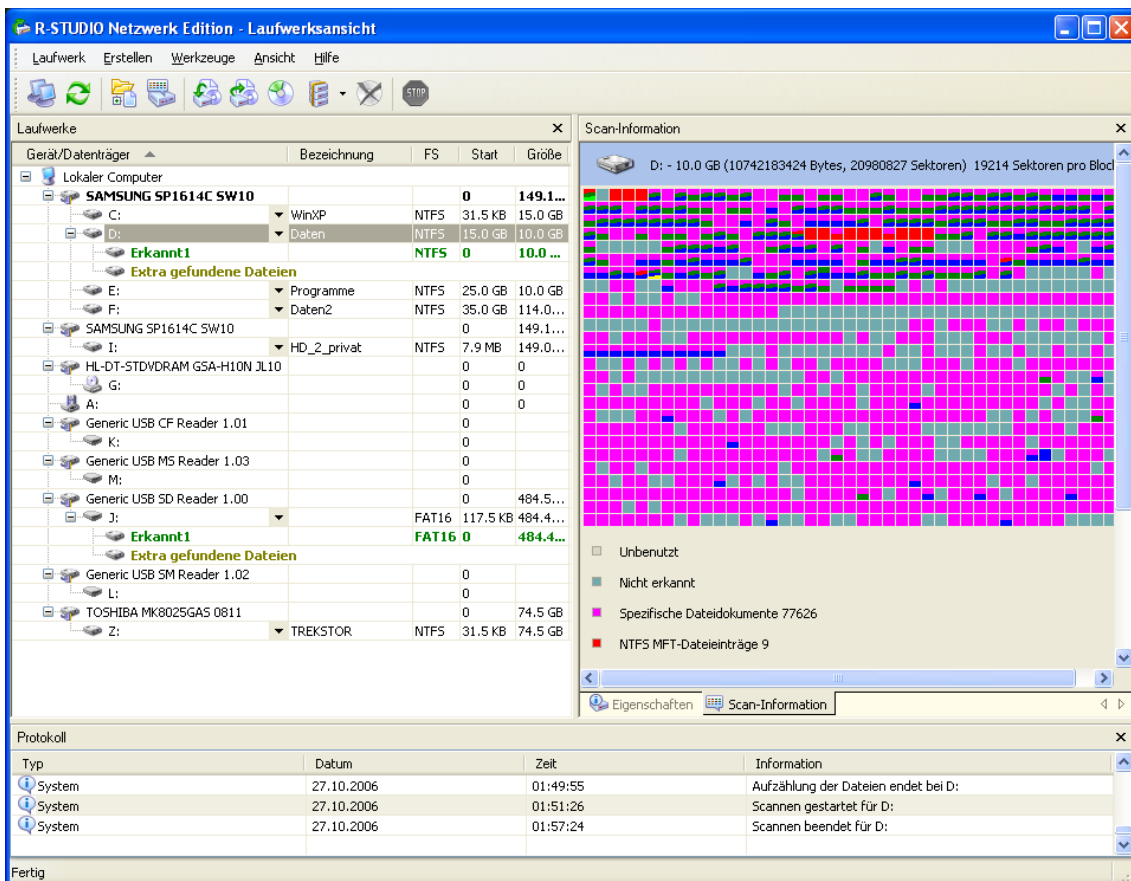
R-STUDIO Netzwerk Edition - Laufwerksansicht

Laufwerk Erstellen Werkzeuge Ansicht Hilfe

STOP

Laufwerke

| Gerät/Datenträger | Bezeichnung | FS | Start | Größe |
|---|---|---|---|---|
| Lokaler Computer | | | | |
| SAMSUNG SP1614C SW10 | | | 0 | 149.1... |
| C: | WinXP | NTFS | 31.5 KB | 15.0 GB |
| D: | Daten | NTFS | 15.0 GB | 10.0 GB |
| Erkannt1 | | NTFS | 0 | 10.0 ... |
| Extra gefundene Dateien | | | | |
| E: | Programme | NTFS | 25.0 GB | 10.0 GB |
| F: | Daten2 | NTFS | 35.0 GB | 114.0... |
| SAMSUNG SP1614C SW10 | | | 0 | 149.1... |
| I: | HD_2_privat | NTFS | 7.9 MB | 149.0... |
| HL-DT-STDVDRAM GSA-H10N JL10 | | | 0 | 0 |
| G: | | | 0 | 0 |
| A: | | | 0 | 0 |
| Generic USB CF Reader 1.01 | | | 0 | |
| K: | | | 0 | |
| Generic USB MS Reader 1.03 | | | 0 | |
| M: | | | 0 | |
| Generic USB SD Reader 1.00 | | | 0 | 484.5... |
| J: | | FAT16 | 117.5 KB | 484.4... |
| Erkannt1 | | FAT16 | 0 | 484.4... |
| Extra gefundene Dateien | | | | |
| Generic USB SM Reader 1.02 | | | 0 | |
| L: | | | 0 | |
| TOSHIBA MK8025GAS 0811 | | | 0 | 74.5 GB |
| Z: | TREKSTOR | NTFS | 31.5 KB | 74.5 GB |

Scan-Information

D: - 10.0 GB (10742183424 Bytes, 20980827 Sektoren) 19214 Sektoren pro Bloc

Unbenutzt
Nicht erkannt
Spezifische Dateidokumente 77626
NTFS MFT-Dateieinträge 9

Eigenschaften Scan-Information

Protokoll

| Typ | Datum | Zeit | Information |
|---|---|---|---|
| System | 27.10.2006 | 01:49:55 | Aufzählung der Dateien endet bei D: |
| System | 27.10.2006 | 01:51:26 | Scannen gestartet für D: |
| System | 27.10.2006 | 01:57:24 | Scannen beendet für D: |

Fertig